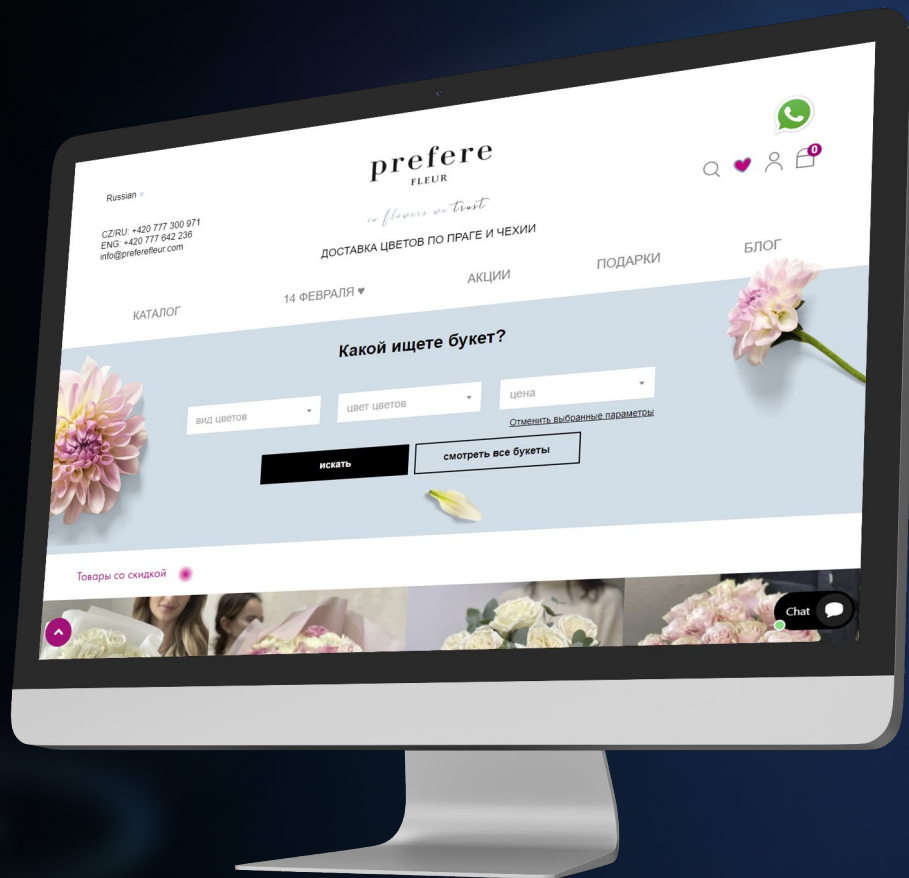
Russian

CZ/RU: +420 777 300 971
ENG: +420 777 642 236
info@preferefleur.com

prefere
FLEUR
in flowers we trust

ДОСТАВКА ЦВЕТОВ ПО ПРАГЕ И ЧЕХИИ

0

КАТАЛОГ
14 ФЕВРАЛЯ ♥
АКЦИИ
ПОДАРКИ
БЛОГ

Какой ищете букет?

вид цветов
цвет цветов
цена
Отменить выбранные параметры

искать
смотреть все букеты

Товары со скидкой

Chat